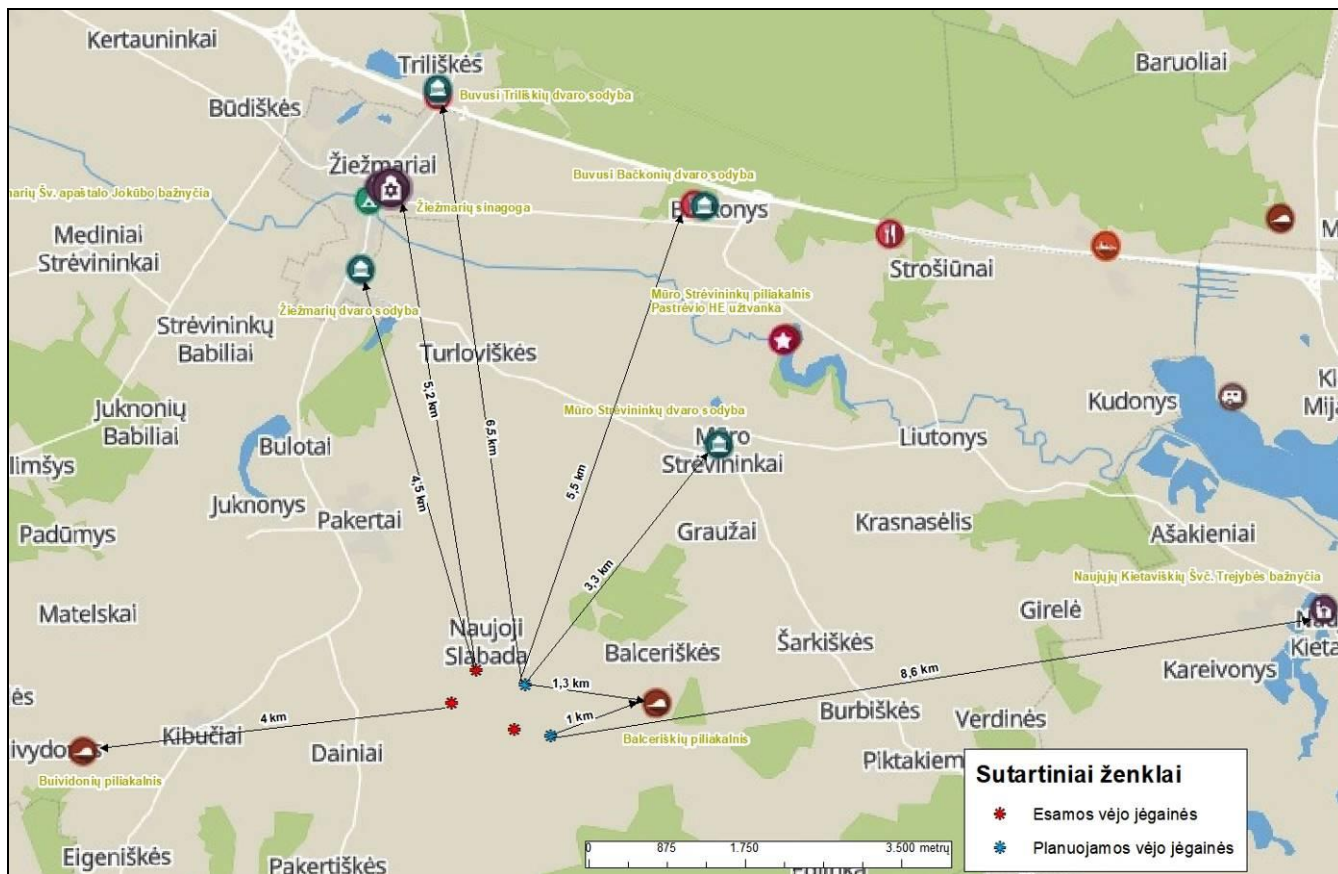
Kertauninkai
Triliškės
Buvusi Triliškių dvaro sodyba
Baruoliai
Būdiškės
Žiežmariai
Buvusi Bačkonių dvaro sodyba
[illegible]rių Šv. apaštalo Jokūbo bažnyčia
Žiežmarių sinagoga
B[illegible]onys
Mediniai
Strėvininkai
Strošiūnai
M
Žiežmarių dvaro sodyba
Mūro Strėvininkų piliakalnis
Pastrėvio HE užtvanka
Strėvininkų
Babiliai
Turlaviškės
Juknonių
Babiliai
5,2 km
6,5 km
Kudonys
Kl
Mija
Mūro Strėvininkų dvaro sodyba
Mūro
Strėvininkai
Liutonys
Bulotai
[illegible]imšys
4,5 km
5,5 km
Juknonys
Pakertai
Padūmys
Graužai
Krasnasėlis
Ašakieniai
3,3 km
Naujųjų Kietaviškių Švč. Trejybės bažnyčia
Matelskai
Naujoji
Slabada
Girelė
Balceriškės
Šarkiškės
Na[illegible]
Kieta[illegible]
Kareivonys
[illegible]ės
1,3 km
8,6 km
4 km
1 km
Burbiškės
Verdinės
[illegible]ivydo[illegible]
Kibučiai
Dainiai
Balceriškių piliakalnis
Buividonių piliakalnis
Piktakiem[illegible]
Sutartiniai ženklai
Esamos vėjo jėgainės
Planuojamos vėjo jėgainės
Eigeniškės
Pakertiškės
0
875
1.750
3.500 metrų
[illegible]